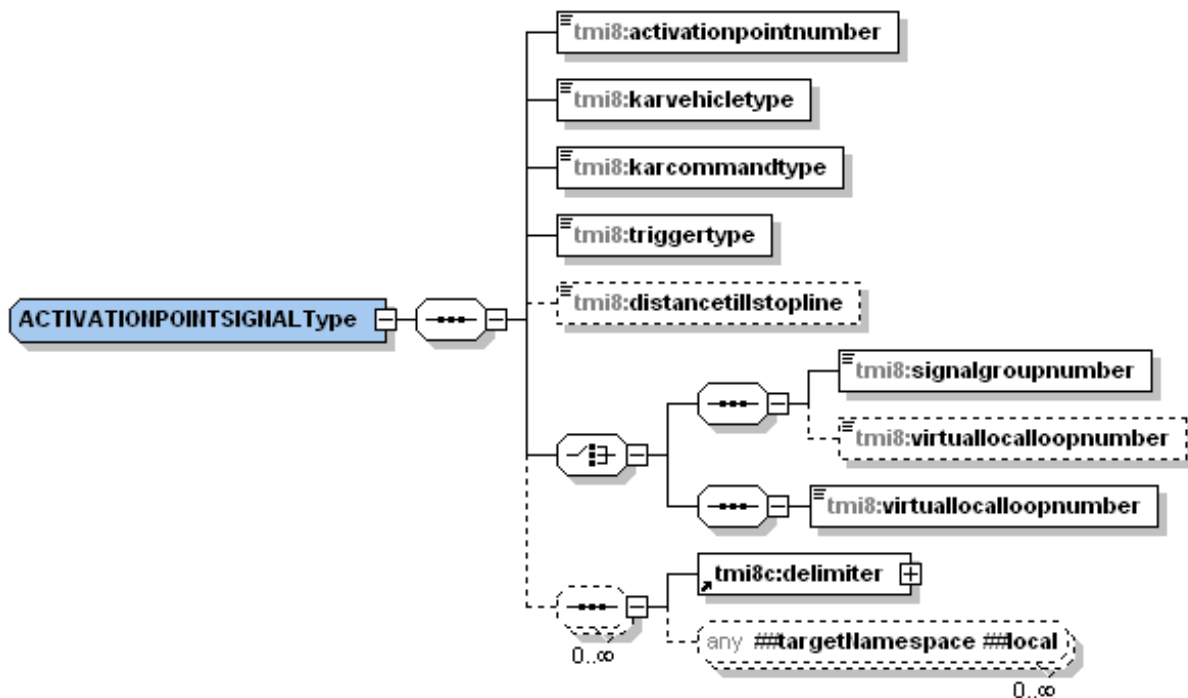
ACTIVATIONPOINTSIGNALType

tmi8:activationpointnumber

tmi8:karvehicletype

tmi8:karcommandtype

tmi8:triggertype

tmi8:distancetillstopline

tmi8:signalgroupnumber

tmi8:virtuallocalloopnumber

tmi8:virtuallocalloopnumber

tmi8c:delimiter

0..∞

any ##targetNamespace ##local

0..∞